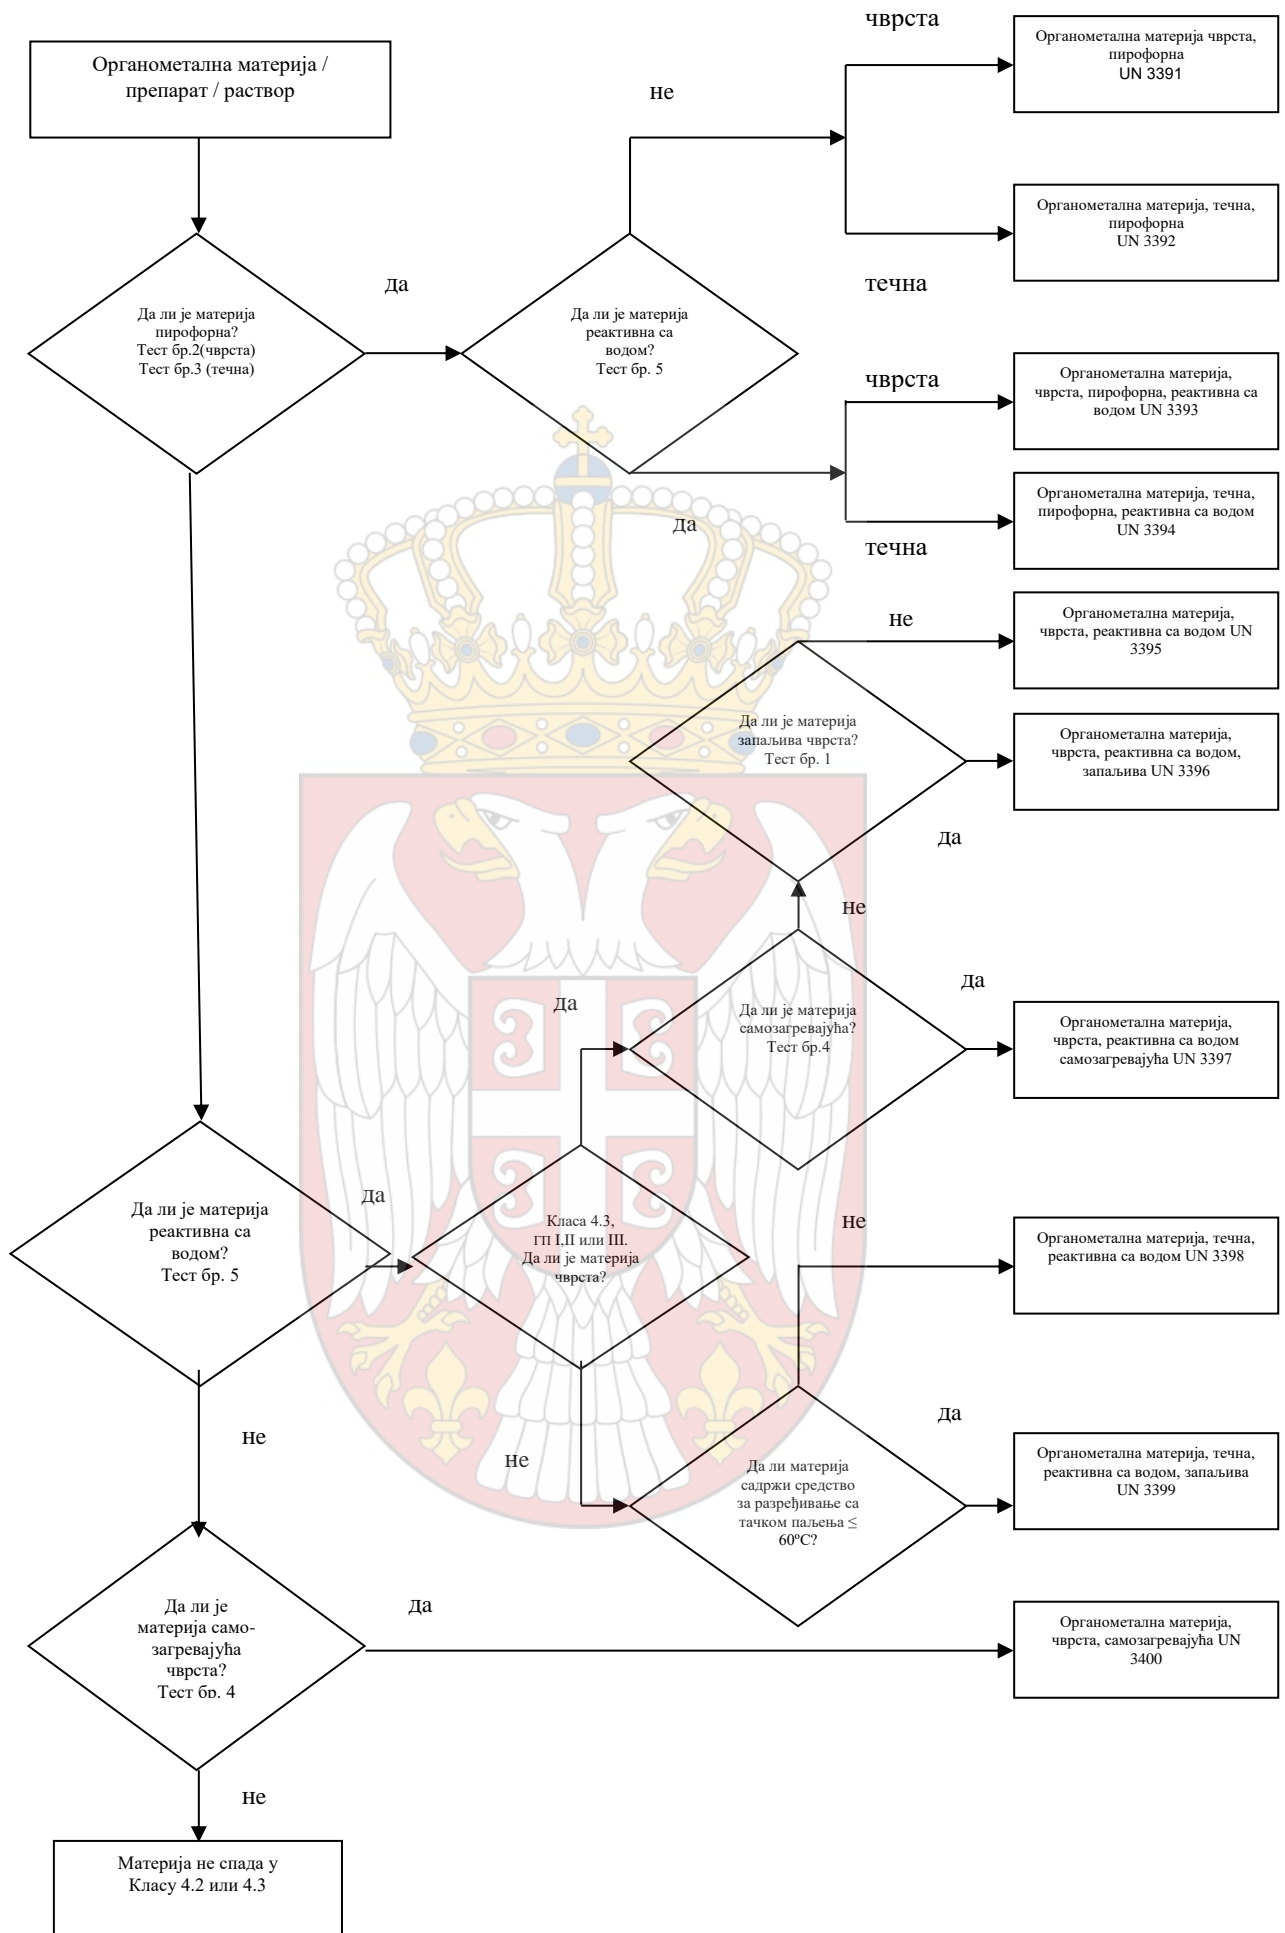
Органометална материја / препарат / раствор

Да ли је материја пирофорна? Тест бр.2(чврста) Тест бр.3 (течна)

Да

Да ли је материја реактивна са водом? Тест бр. 5

не

чврста

Органометална материја чврста, пирофорна UN 3391

Органометална материја, течна, пирофорна UN 3392

течна

чврста

Органометална материја, чврста, пирофорна, реактивна са водом UN 3393

Да

Органометална материја, течна, пирофорна, реактивна са водом UN 3394

течна

не

Органометална материја, чврста, реактивна са водом UN 3395

Да ли је материја запаљива чврста? Тест бр. 1

Органометална материја, чврста, реактивна са водом, запаљива UN 3396

Да

не

Да

Да

Да ли је материја самозагревајућа? Тест бр.4

Органометална материја, чврста, реактивна са водом самозагревајућа UN 3397

Да

Да ли је материја реактивна са водом? Тест бр. 5

Класа 4.3, ГП I,II или III. Да ли је материја чврста?

не

Органометална материја, течна, реактивна са водом UN 3398

Да

не

не

Да ли материја садржи средство за разређивање са тачком паљења ≤ 60ºC?

Органометална материја, течна, реактивна са водом, запаљива UN 3399

Да ли је материја само-загревајућа чврста? Тест бр. 4

Да

Органометална материја, чврста, самозагревајућа UN 3400

не

Материја не спада у Класу 4.2 или 4.3